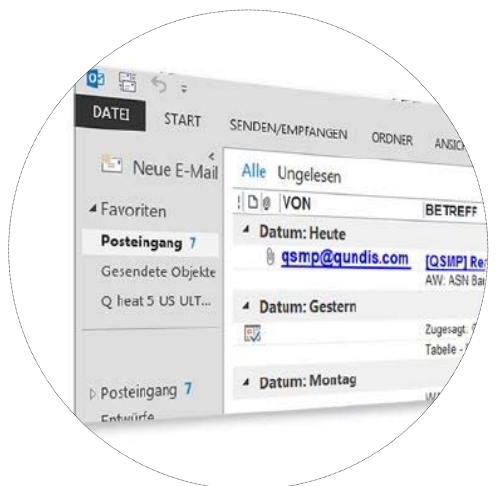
DATEI START SENDEN/EMPFANGEN ORDNER ANSIC

Neue E-Mail

Alle Ungelesen

! VON BETREFF

Favoriten

Posteingang 7

Gesendete Objekte

Q heat 5 US ULT...

Datum: Heute

qsmp@qundis.com [QSMP] Re

AW: ASN Ba

Datum: Gestern

Zugesagt:

Tabelle -

Datum: Montag

Posteingang 7

Entwürfe